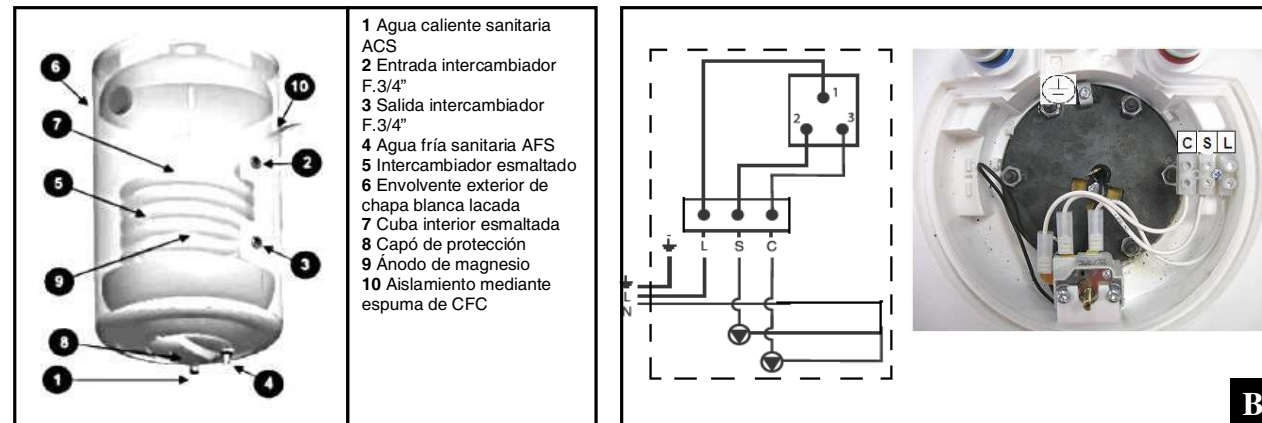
6
10
7
2
5
3
9
8
1
4

1 Agua caliente sanitaria ACS
2 Entrada intercambiador F.3/4"
3 Salida intercambiador F.3/4"
4 Agua fría sanitaria AFS
5 Intercambiador esmaltado
6 Envolvente exterior de chapa blanca lacada
7 Cuba interior esmaltada
8 Capó de protección
9 Ánodo de magnesio
10 Aislamiento mediante espuma de CFC

1
2
3
L
S
C
L
N

C S L

B